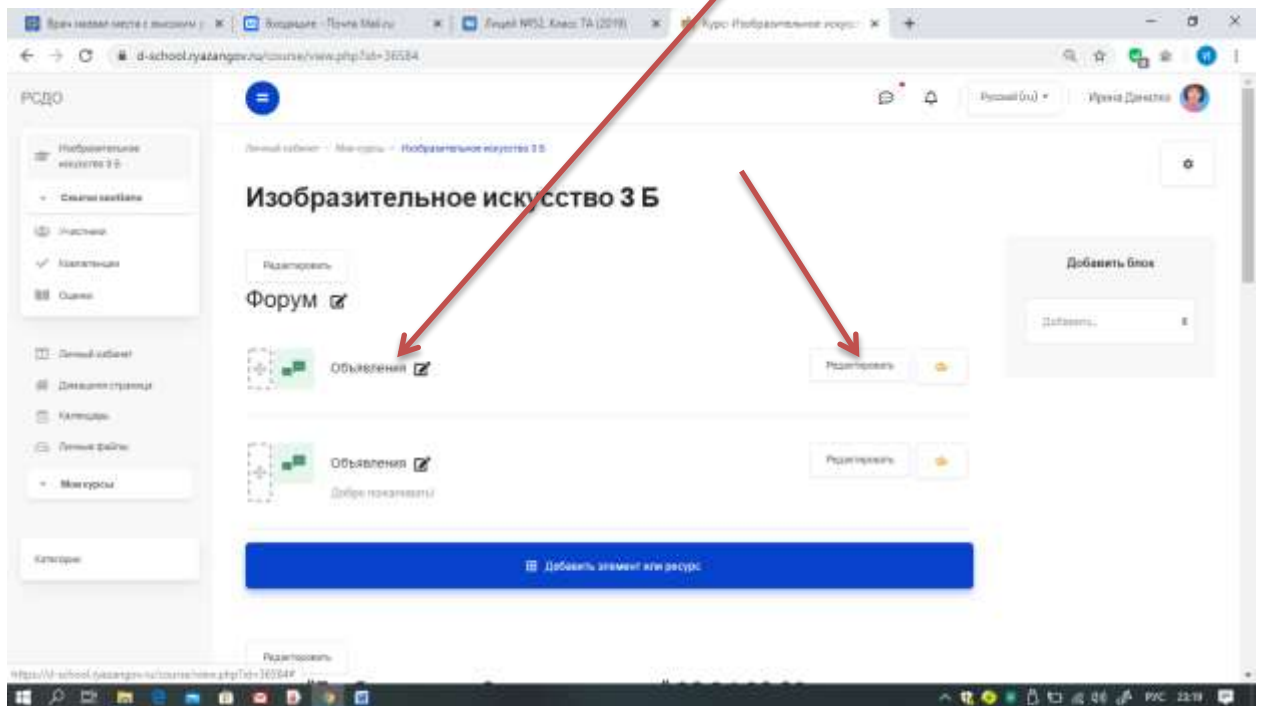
Врач назвал места с высоким | Входящие - Почта Mail.ru | Лицей №52. Класс 7А (2019) | Курс: Изобразительное искусство
d-school.ryazangov.ru/course/view.php?id=36584

РСДО

Русский (ru) | Ирина Данилова

Изобразительное искусство 3 Б
Связи сообщества
Участники
Компетенции
Оценки
Личный кабинет
Домашняя страница
Календарь
Личные файлы
Мои курсы
Категории

Личный кабинет / Мои курсы / Изобразительное искусство 3 Б

Изобразительное искусство 3 Б

Редактировать

Форум

Объявления

Редактировать

Объявления

Добро пожаловать!

Редактировать

Добавить элемент или ресурс

Редактировать

Добавить блок

Добавить...

https://d-school.ryazangov.ru/course/view.php?id=36584#

РУС 22:19